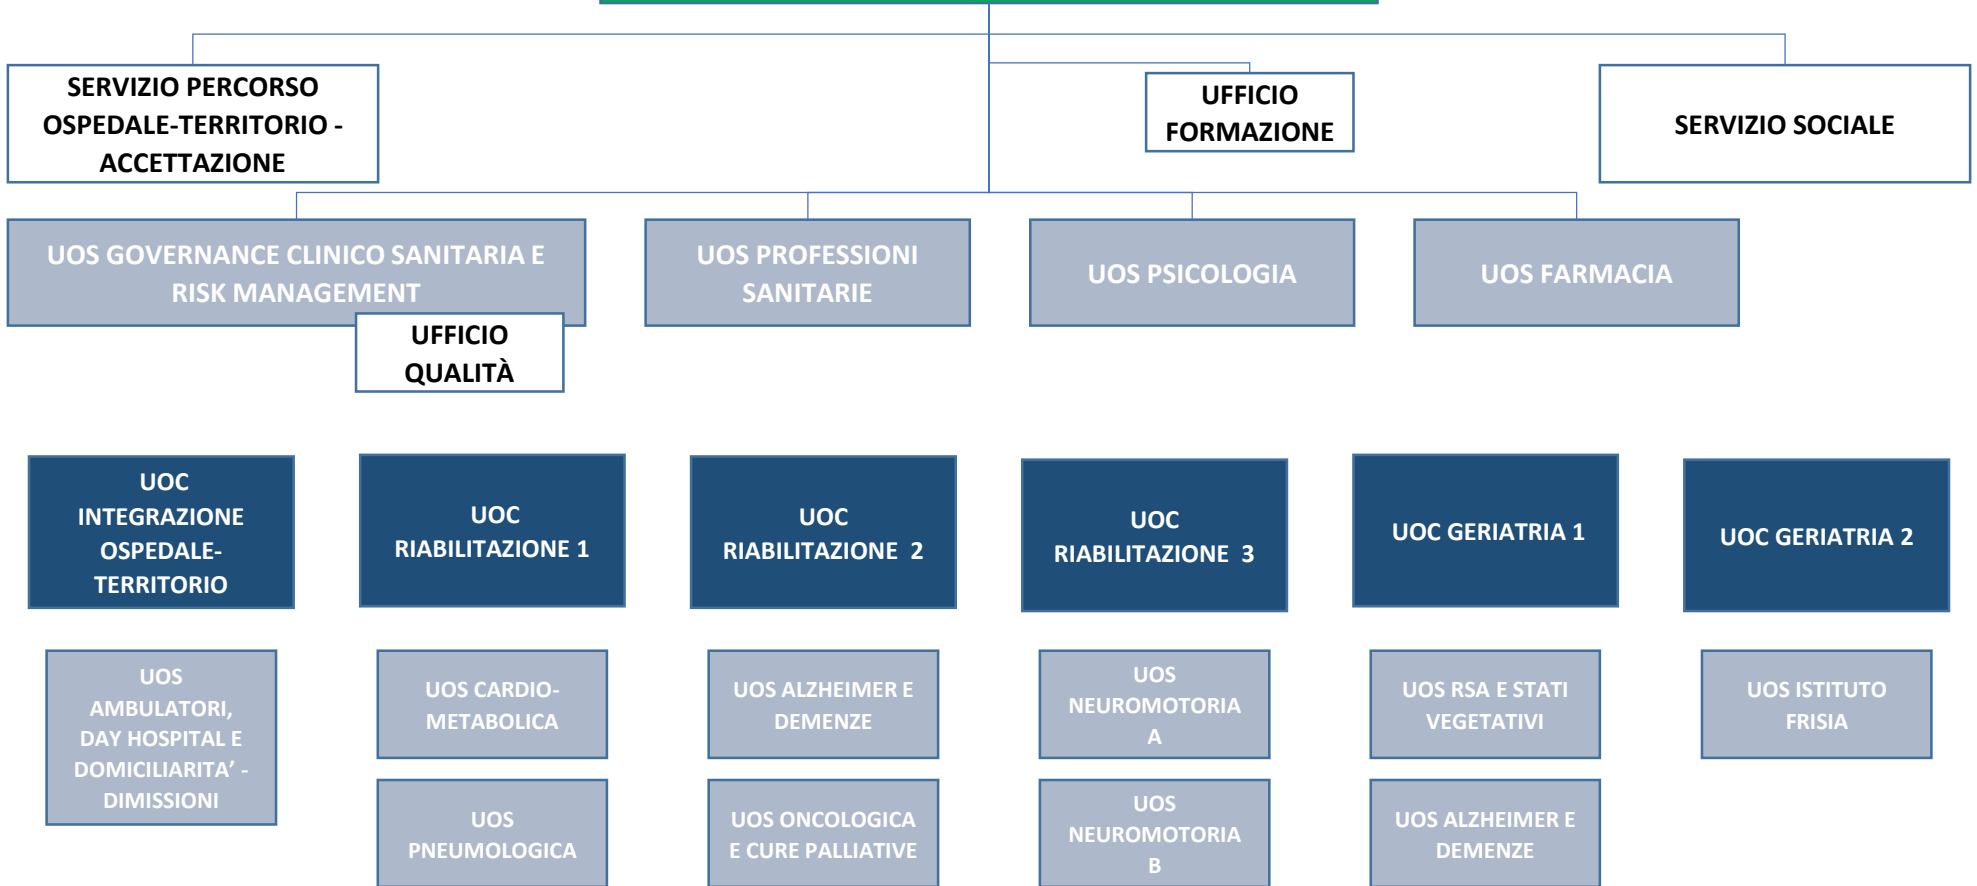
SERVIZIO PERCORSO OSPEDALE-TERRITORIO - ACCETTAZIONE

UFFICIO FORMAZIONE

SERVIZIO SOCIALE

UOS GOVERNANCE CLINICO SANITARIA E RISK MANAGEMENT

UFFICIO QUALITÀ

UOS PROFESSIONI SANITARIE

UOS PSICOLOGIA

UOS FARMACIA

UOC INTEGRAZIONE OSPEDALE-TERRITORIO

UOC RIABILITAZIONE 1

UOC RIABILITAZIONE 2

UOC RIABILITAZIONE 3

UOC GERIATRIA 1

UOC GERIATRIA 2

UOS AMBULATORI, DAY HOSPITAL E DOMICILIARITA' - DIMISSIONI

UOS CARDIO-METABOLICA

UOS PNEUMOLOGICA

UOS ALZHEIMER E DEMENZE

UOS ONCOLOGICA E CURE PALLIATIVE

UOS NEUROMOTORIA A

UOS NEUROMOTORIA B

UOS RSA E STATI VEGETATIVI

UOS ALZHEIMER E DEMENZE

UOS ISTITUTO FRISIA